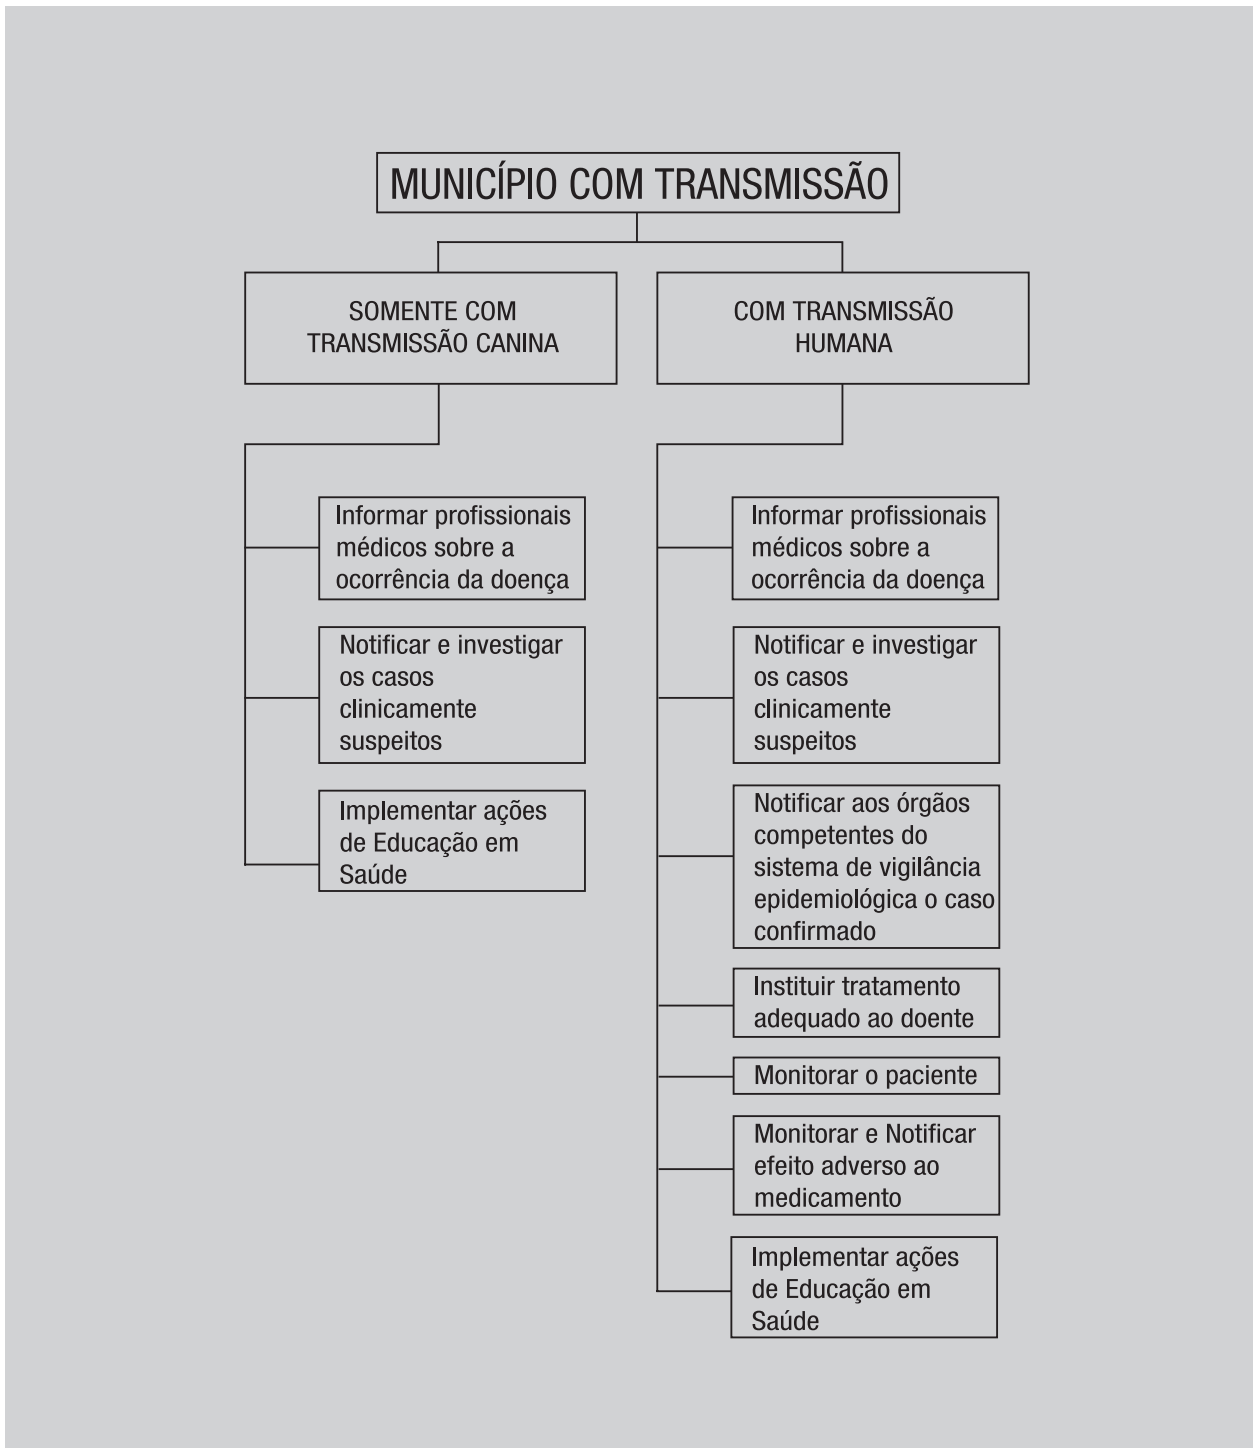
MUNICÍPIO COM TRANSMISSÃO

SOMENTE COM TRANSMISSÃO CANINA

Informar profissionais médicos sobre a ocorrência da doença

Notificar e investigar os casos clinicamente suspeitos

Implementar ações de Educação em Saúde

COM TRANSMISSÃO HUMANA

Informar profissionais médicos sobre a ocorrência da doença

Notificar e investigar os casos clinicamente suspeitos

Notificar aos órgãos competentes do sistema de vigilância epidemiológica o caso confirmado

Instituir tratamento adequado ao doente

Monitorar o paciente

Monitorar e Notificar efeito adverso ao medicamento

Implementar ações de Educação em Saúde